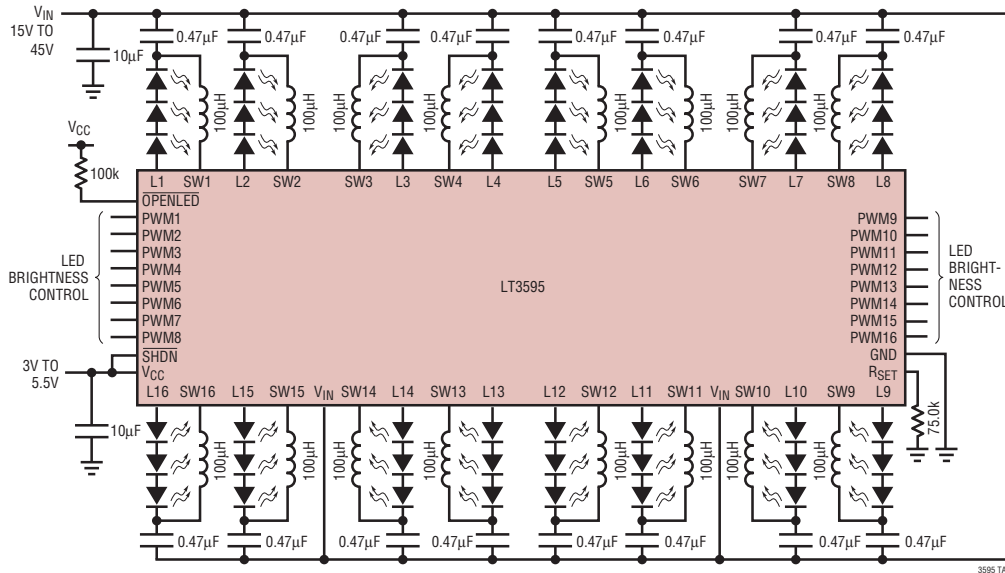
$V_{IN}$
15V TO 45V
10µF
0.47µF
0.47µF
0.47µF
0.47µF
0.47µF
0.47µF
0.47µF
0.47µF
100µH
100µH
100µH
100µH
100µH
100µH
100µH
100µH
$V_{CC}$
100k
L1 SW1 L2 SW2 SW3 L3 SW4 L4 L5 SW5 L6 SW6 SW7 L7 SW8 L8
$\overline{OPENLED}$
LED BRIGHTNESS CONTROL
PWM1
PWM2
PWM3
PWM4
PWM5
PWM6
PWM7
PWM8
LT3595
PWM9
PWM10
PWM11
PWM12
PWM13
PWM14
PWM15
PWM16
LED BRIGHTNESS CONTROL
3V TO 5.5V
$\overline{SHDN}$
$V_{CC}$
GND
$R_{SET}$
L16 SW16 L15 SW15 $V_{IN}$ SW14 L14 SW13 L13 L12 SW12 L11 SW11 $V_{IN}$ SW10 L10 SW9 L9
75.0k
10µF
100µH
100µH
100µH
100µH
100µH
100µH
100µH
100µH
0.47µF
0.47µF
0.47µF
0.47µF
0.47µF
0.47µF
0.47µF
0.47µF
3595 TA